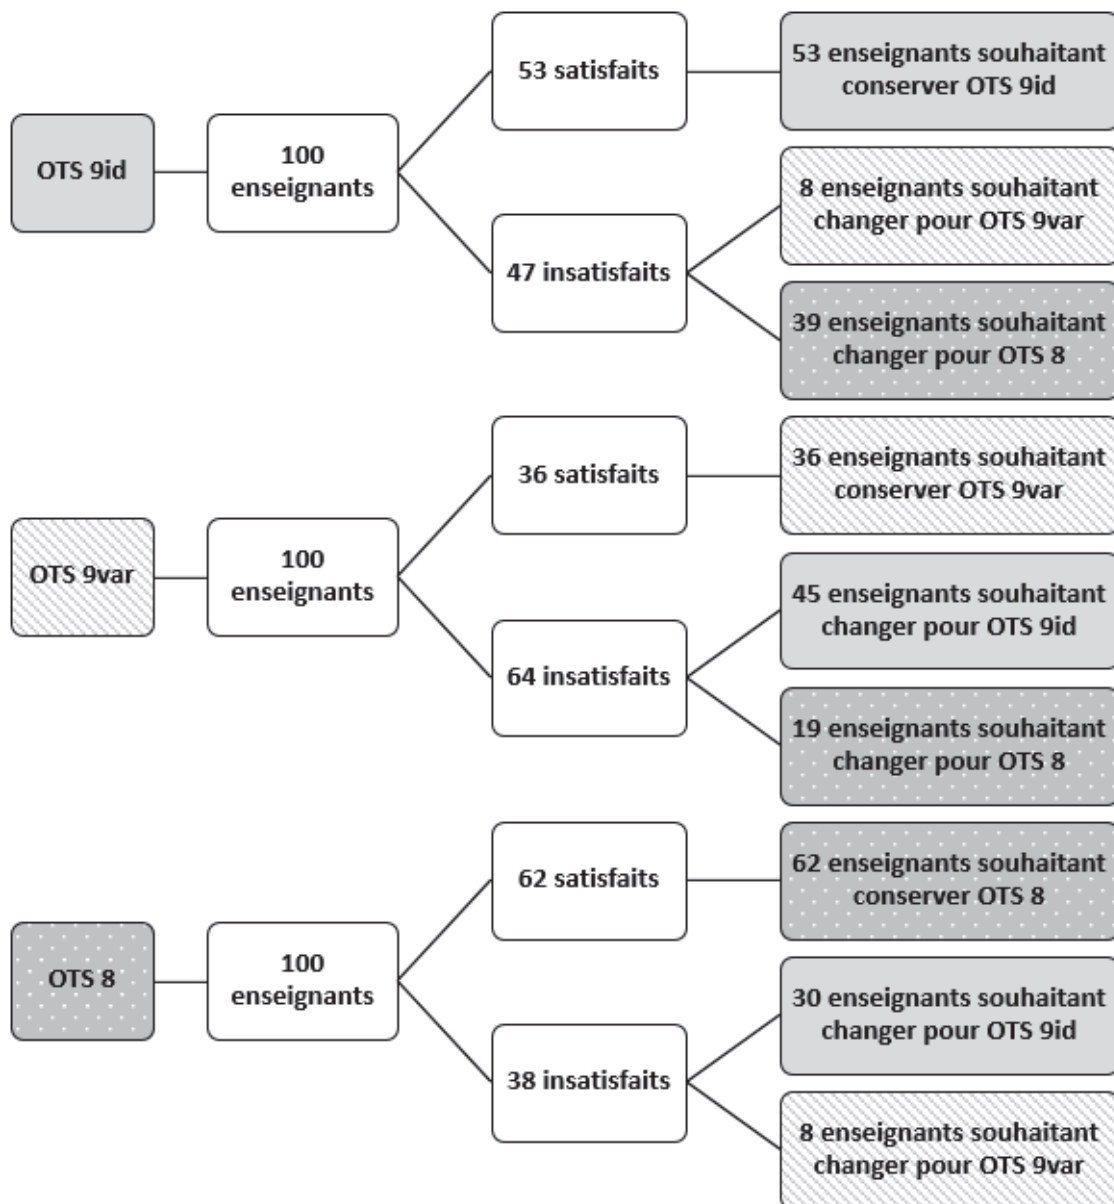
OTS 9id

100 enseignants

53 satisfaits

53 enseignants souhaitant conserver OTS 9id

47 insatisfaits

8 enseignants souhaitant changer pour OTS 9var

39 enseignants souhaitant changer pour OTS 8

OTS 9var

100 enseignants

36 satisfaits

36 enseignants souhaitant conserver OTS 9var

64 insatisfaits

45 enseignants souhaitant changer pour OTS 9id

19 enseignants souhaitant changer pour OTS 8

OTS 8

100 enseignants

62 satisfaits

62 enseignants souhaitant conserver OTS 8

38 insatisfaits

30 enseignants souhaitant changer pour OTS 9id

8 enseignants souhaitant changer pour OTS 9var